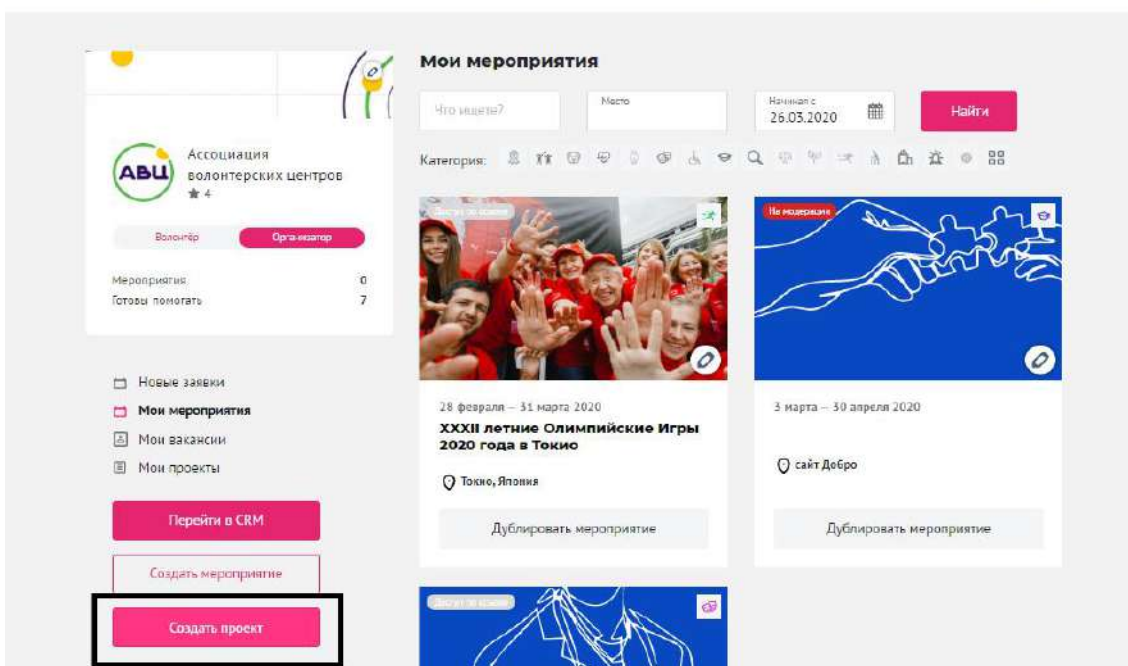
АВЦ

Ассоциация волонтерских центров
★ 4

Волонтёр | Организатор

Мероприятия 0
Готовы помогать 7

Новые заявки
Мои мероприятия
Мои вакансии
Мои проекты

Перейти в CRM

Создать мероприятие

Создать проект

Мои мероприятия

Что ищете?

Место

Начиная с
26.03.2020

Найти

Категория:

Доступ по ссылке

28 февраля – 31 марта 2020
XXXII летние Олимпийские Игры 2020 года в Токио

Токио, Япония

Дублировать мероприятие

На модерации

3 марта – 30 апреля 2020

сайт Добро

Дублировать мероприятие

Доступ по ссылке